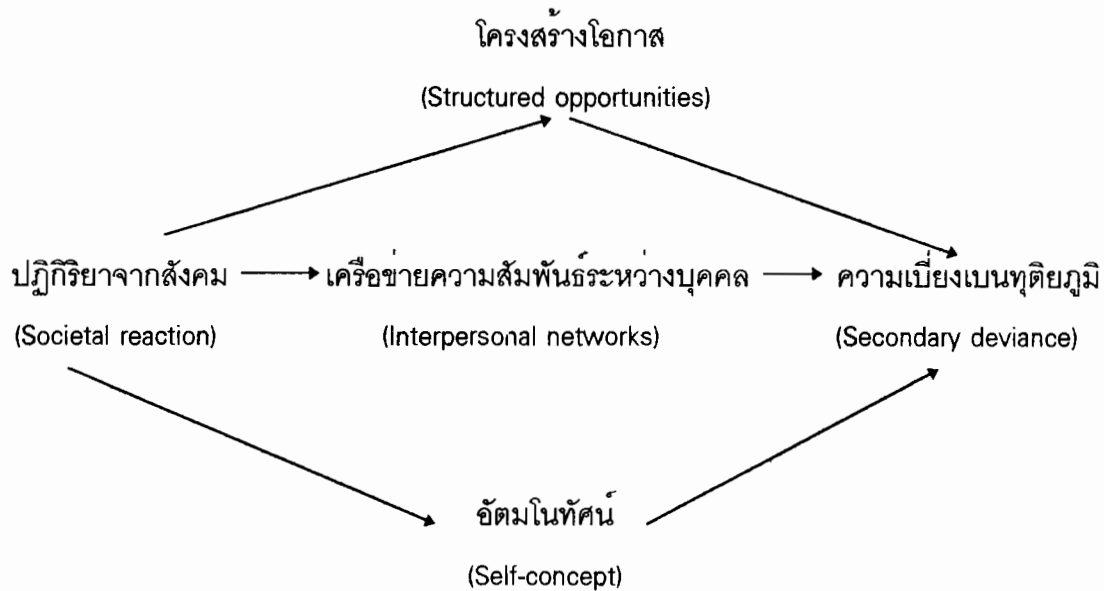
โครงสร้างโอกาส

(Structured opportunities)

ปฏิกิริยาจากสังคม

(Societal reaction)

เครือข่ายความสัมพันธ์ระหว่างบุคคล

(Interpersonal networks)

ความเบี่ยงเบนทุติยภูมิ

(Secondary deviance)

อัตมโนทัศน์

(Self-concept)